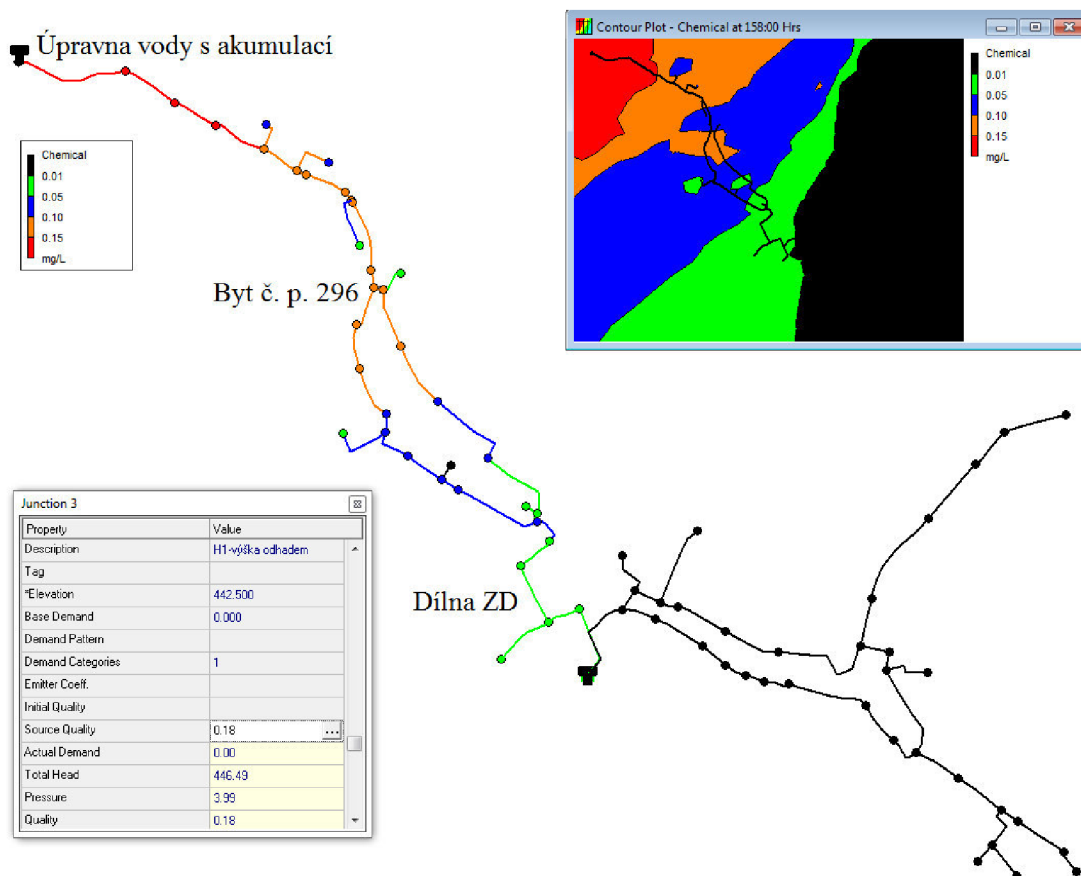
Úpravna vody s akumulací

Chemical
0.01
0.05
0.10
0.15
mg/L

Contour Plot - Chemical at 158:00 Hrs

Chemical
0.01
0.05
0.10
0.15
mg/L

Byt č. p. 296

Junction 3

| Property | Value |
|---|---|
| Description | H1-výška odhadem |
| Tag | |
| *Elevation | 442.500 |
| Base Demand | 0.000 |
| Demand Pattern | |
| Demand Categories | 1 |
| Emitter Coeff. | |
| Initial Quality | |
| Source Quality | 0.18 |
| Actual Demand | 0.00 |
| Total Head | 446.49 |
| Pressure | 3.99 |
| Quality | 0.18 |

Dílna ZD